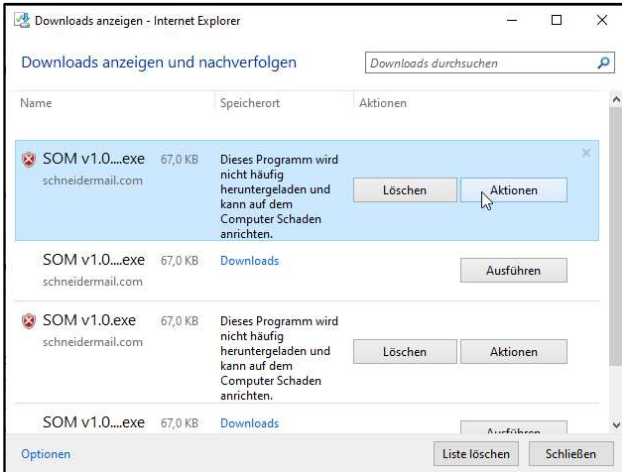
Downloads anzeigen - Internet Explorer

Downloads anzeigen und nachverfolgen

Downloads durchsuchen

| Name | Speicherort | Aktionen |
|---|---|---|
| SOM v1.0....exe 67,0 KB schneidermail.com | Dieses Programm wird nicht häufig heruntergeladen und kann auf dem Computer Schaden anrichten. | Löschen Aktionen |
| SOM v1.0....exe 67,0 KB schneidermail.com | Downloads | Ausführen |
| SOM v1.0.exe 67,0 KB schneidermail.com | Dieses Programm wird nicht häufig heruntergeladen und kann auf dem Computer Schaden anrichten. | Löschen Aktionen |
| SOM v1.0....exe 67,0 KB | Downloads | Ausführen |

Optionen

Liste löschen

Schließen